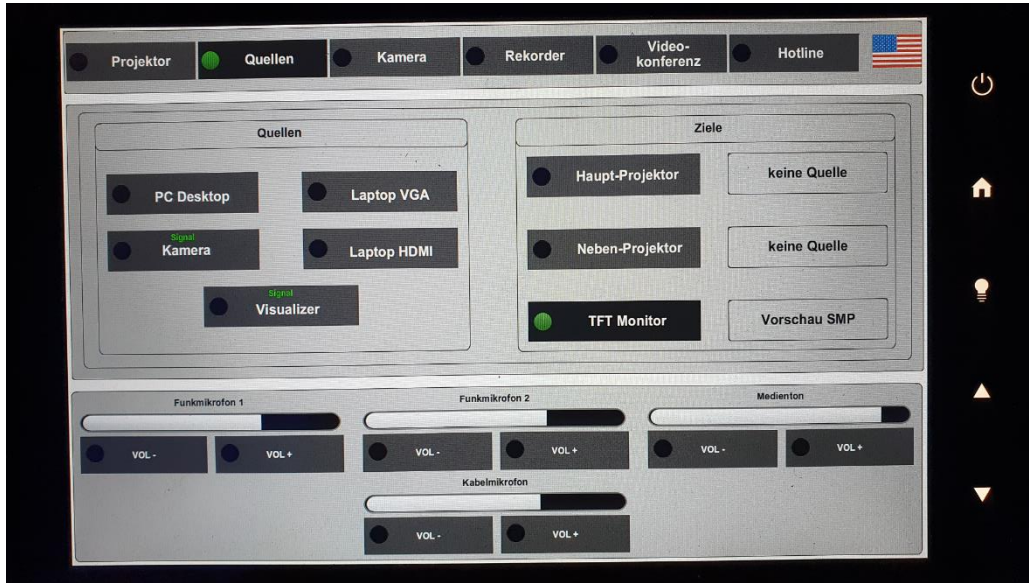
Projektor
Quellen
Kamera
Rekorder
Videokonferenz
Hotline

Quellen

PC Desktop
Laptop VGA
Signal
Kamera
Laptop HDMI
Signal
Visualizer

Ziele

Haupt-Projektor
keine Quelle
Neben-Projektor
keine Quelle
TFT Monitor
Vorschau SMP

Funkmikrofon 1
VOL -
VOL +

Funkmikrofon 2
VOL -
VOL +

Medienton
VOL -
VOL +

Kabelmikrofon
VOL -
VOL +